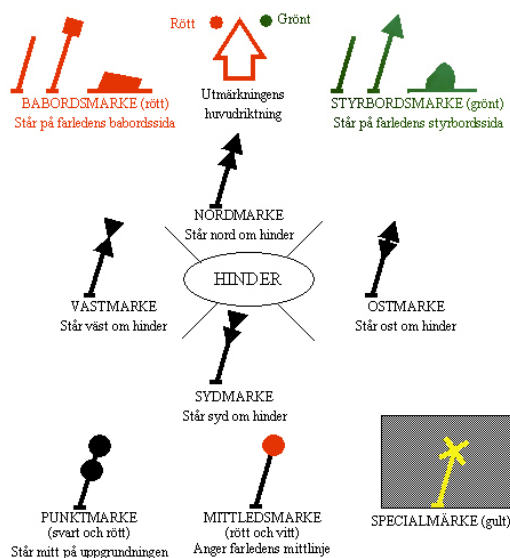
Rött Grönt

BABORDSMARKE (rött)
Står på farledens babordssida

Utmärkningens huvudriktning

STYRBORDSMARKE (grönt)
Står på farledens styrbordssida

NORDMARKE
Står nord om hinder

VÄSTMARKE
Står väst om hinder

HINDER

OSTMARKE
Står ost om hinder

SYDMARKE
Står syd om hinder

PUNKTMARKE
(svart och rött)
Står mitt på uppgrundningen

MITTLEDSMARKE
(rött och vitt)
Anger farledens mittlinje

SPECIALMÄRKE (gult)